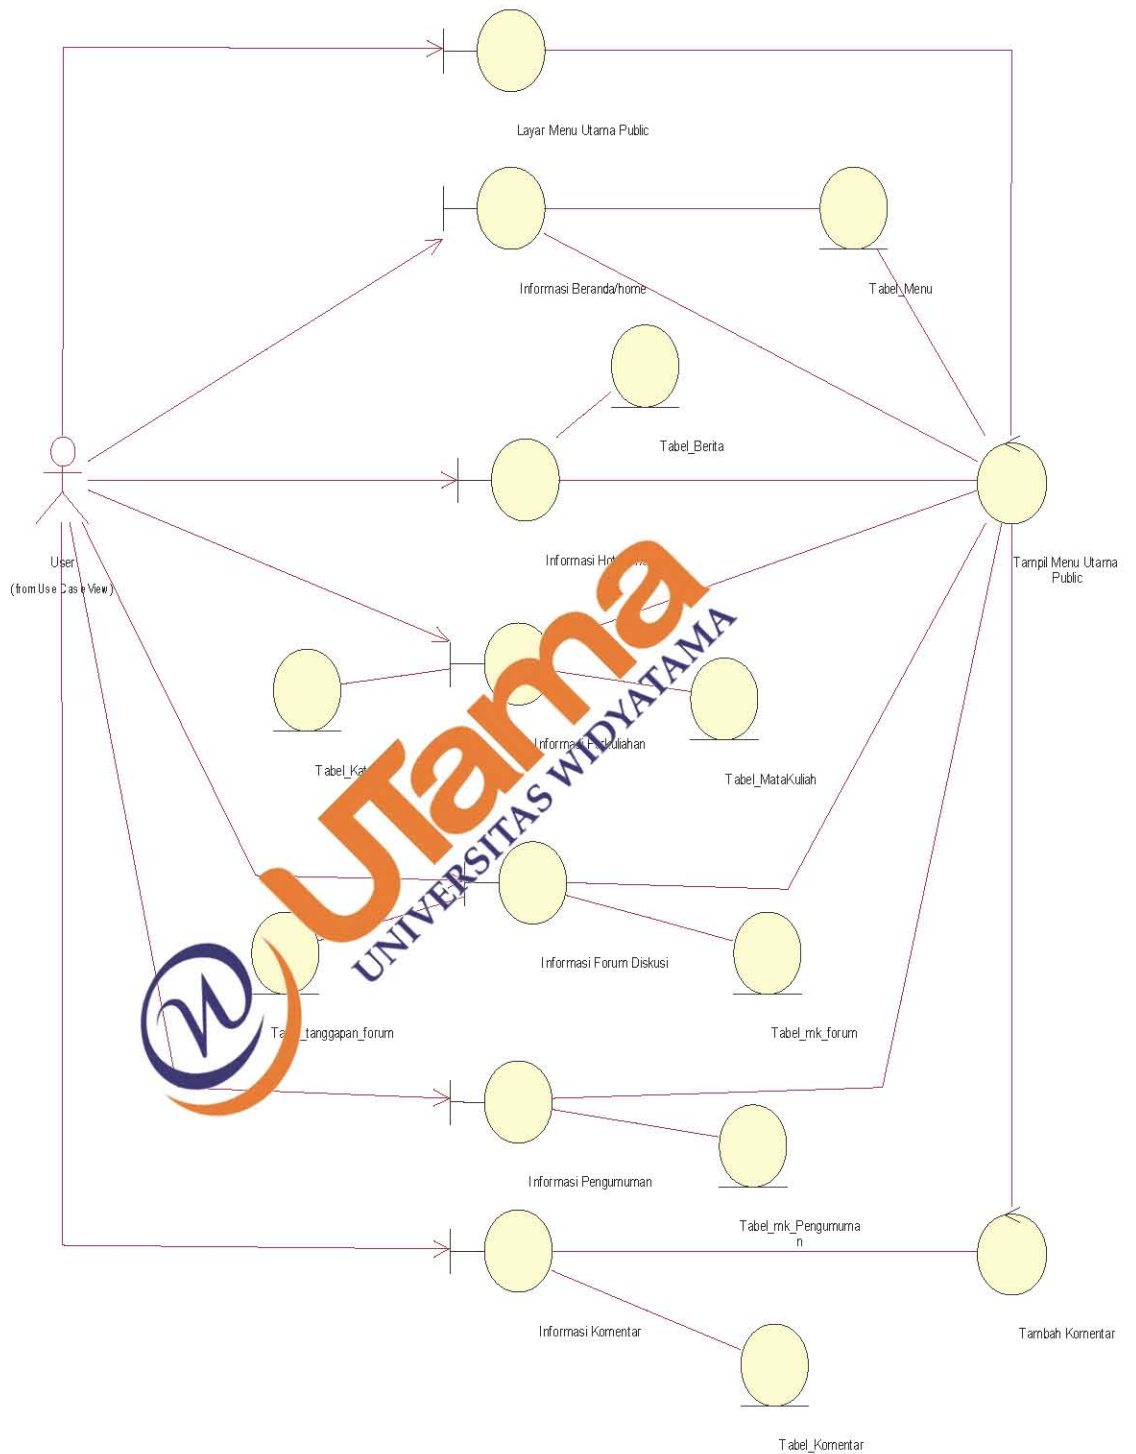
Layar Menu Utama Public

Informasi Beranda/home

Tabel_Menu

Tabel_Berita

User

(from Use Case View)

Informasi Hot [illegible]

Tampil Menu Utama Public

Tabel_Kat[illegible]

Informasi Perkuliahan

Tabel_MataKuliah

Informasi Forum Diskusi

Ta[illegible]_tanggapan_forum

Tabel_mk_forum

Informasi Pengumuman

Tabel_mk_Pengumuman

Informasi Komentar

Tambah Komentar

Tabel_Komentar

UTama

UNIVERSITAS WIDYATAMA